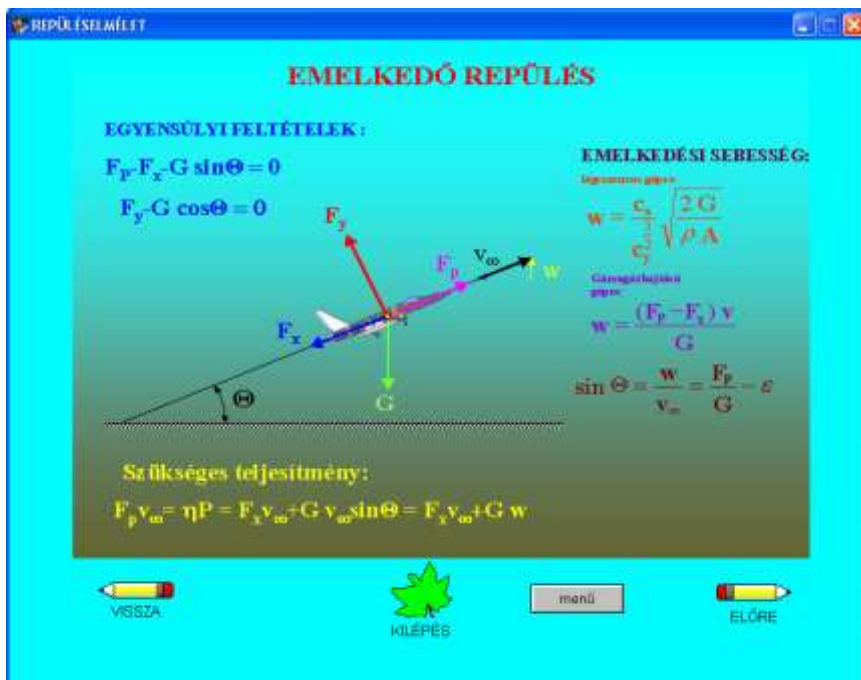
REPÜLÉSELMÉLET

EMELKEDŐ REPÜLÉS

EGYENSÚLYI FELTÉTELEK :

$F_p - F_x - G \sin\Theta = 0$

$F_y - G \cos\Theta = 0$

$F_y$

$F_p$

$v_\infty$

w

$F_x$

$\Theta$

G

EMELKEDÉSI SEBESSÉG:

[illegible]

$w = \frac{c_x}{c_y^{\frac{3}{2}}}\sqrt{\frac{2G}{\rho A}}$

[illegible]

$w = \frac{(F_p - F_x) v}{G}$

$\sin\Theta = \frac{w}{v_\infty} = \frac{F_p}{G} - \varepsilon$

Szükséges teljesitmény:

$F_p v_\infty = \eta P = F_x v_\infty + G v_\infty \sin\Theta = F_x v_\infty + G w$

VISSZA

KILÉPÉS

menü

ELŐRE